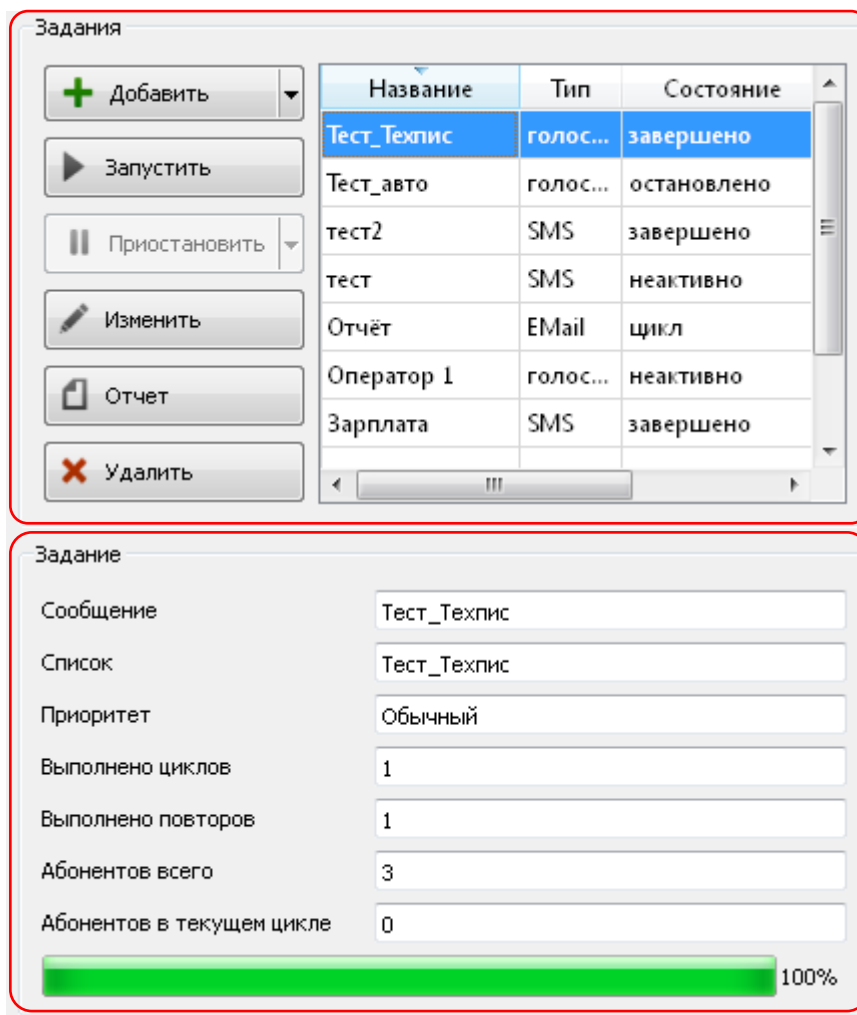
Задания

Добавить

Запустить

Приостановить

Изменить

Отчет

Удалить

| Название | Тип | Состояние |
|---|---|---|
| Тест_Техпис | голос... | завершено |
| Тест_авто | голос... | остановлено |
| тест2 | SMS | завершено |
| тест | SMS | неактивно |
| Отчёт | EMail | цикл |
| Оператор 1 | голос... | неактивно |
| Зарплата | SMS | завершено |

Задание

Сообщение Тест_Техпис

Список Тест_Техпис

Приоритет Обычный

Выполнено циклов 1

Выполнено повторов 1

Абонентов всего 3

Абонентов в текущем цикле 0

100%